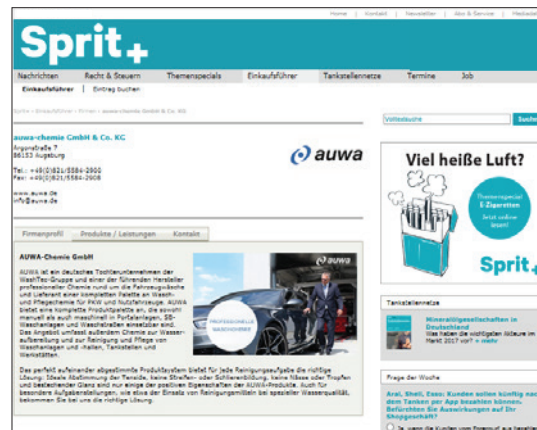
Home | Kontakt | Newsletter | Abo & Service | Mediadaten

Sprit+

Nachrichten | Recht & Steuern | Themenspecials | Einkaufsführer | Tankstellennetze | Termine | Job

Einkaufsführer | Eintrag buchen

Sprit+ › Einkaufsführer › Firmen › auwa-chemie GmbH & Co. KG

Volltextsuche | Suche

auwa-chemie GmbH & Co. KG

Argonstraße 7
86153 Augsburg

Tel.: +49(0)821/5584-2800
Fax: +49(0)821/5584-2808

www.auwa.de
info@auwa.de

auwa

Firmenprofil | Produkte / Leistungen | Kontakt

AUWA-Chemie GmbH

AUWA ist ein deutsches Tochterunternehmen der WashTec-Gruppe und einer der führenden Hersteller professioneller Chemie rund um die Fahrzeugwäsche und Lieferant einer kompletten Palette an Wasch- und Pflegechemie für PKW und Nutzfahrzeuge. AUWA bietet eine komplette Produktpalette an, die sowohl manuell als auch maschinell in Portalanlagen, SB-Waschanlagen und Waschstraßen einsetzbar sind. Das Angebot umfasst außerdem Chemie zur Wasseraufbereitung und zur Reinigung und Pflege von Waschanlagen und -hallen, Tankstellen und Werkstätten.

PROFESSIONELLE WASCHCHEMIE

Das perfekt aufeinander abgestimmte Produktsystem bietet für jede Reinigungsaufgabe die richtige Lösung: Ideale Abstimmung der Trockner, keine Streifen- oder Schlierenbildung, keine Nässe oder Tropfen und bestechender Glanz sind nur einige der positiven Eigenschaften der AUWA-Produkte. Auch für besondere Aufgabenstellungen, wie etwa der Einsatz von Reinigungsmitteln bei spezieller Wasserqualität, bekommen Sie bei uns die richtige Lösung.

Viel heiße Luft?

Themenspecial E-Zigaretten
Jetzt online lesen!

Sprit+

Tankstellennetze

Mineralölgesellschaften in Deutschland
Wie haben die wichtigsten Akteure im Markt 2017 vor? » mehr

Frage der Woche

Aral, Shell, Esso: Kunden sollen künftig nach dem Tanken per App bezahlen können. Befürchten Sie Auswirkungen auf Ihr Shopgeschäft?

Ja, wenn die Kunden vom Tresen auf uns fixiert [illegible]